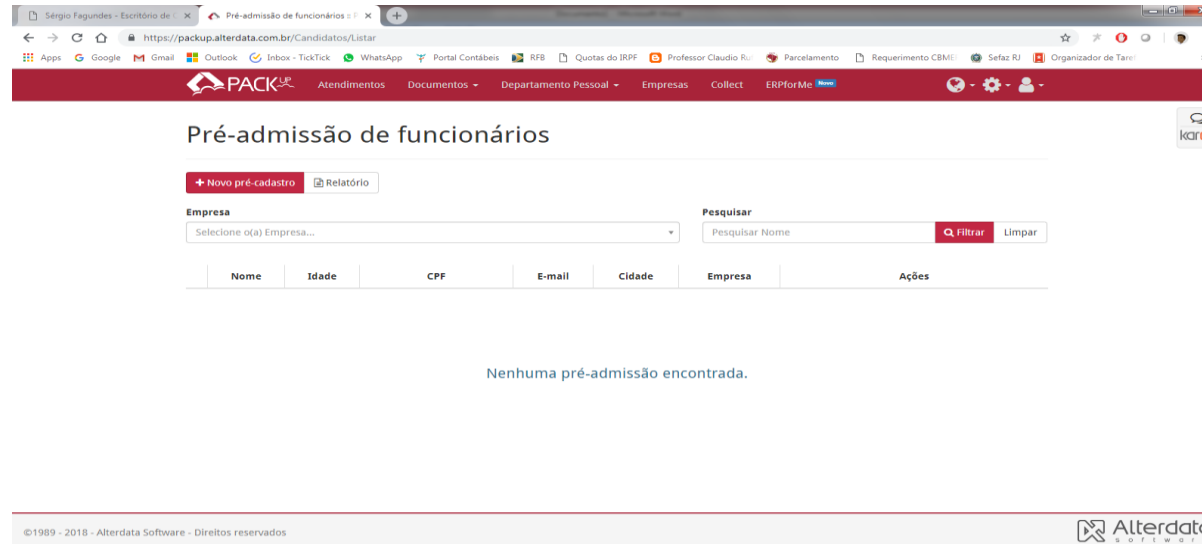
Sérgio Fagundes - Escritório de C ×
Pré-admissão de funcionários × 

https://packup.alterdata.com.br/Candidatos/Listar

Apps Google Gmail Outlook Inbox - TickTick WhatsApp Portal Contábeis RFB Quotas do IRPF Professor Claudio Ru Parcelamento Requerimento CBME Sefaz RJ Organizador de Taref

PACK UP Atendimentos Documentos Departamento Pessoal Empresas Collect ERPforMe Novo

Pré-admissão de funcionários

+ Novo pré-cadastro Relatório

Empresa
Selecione o(a) Empresa...

Pesquisar
Pesquisar Nome
Filtrar Limpar

| | Nome | Idade | CPF | E-mail | Cidade | Empresa | Ações |
|---|---|---|---|---|---|---|---|

Nenhuma pré-admissão encontrada.

©1989 - 2018 - Alterdata Software - Direitos reservados

Alterdata softwar